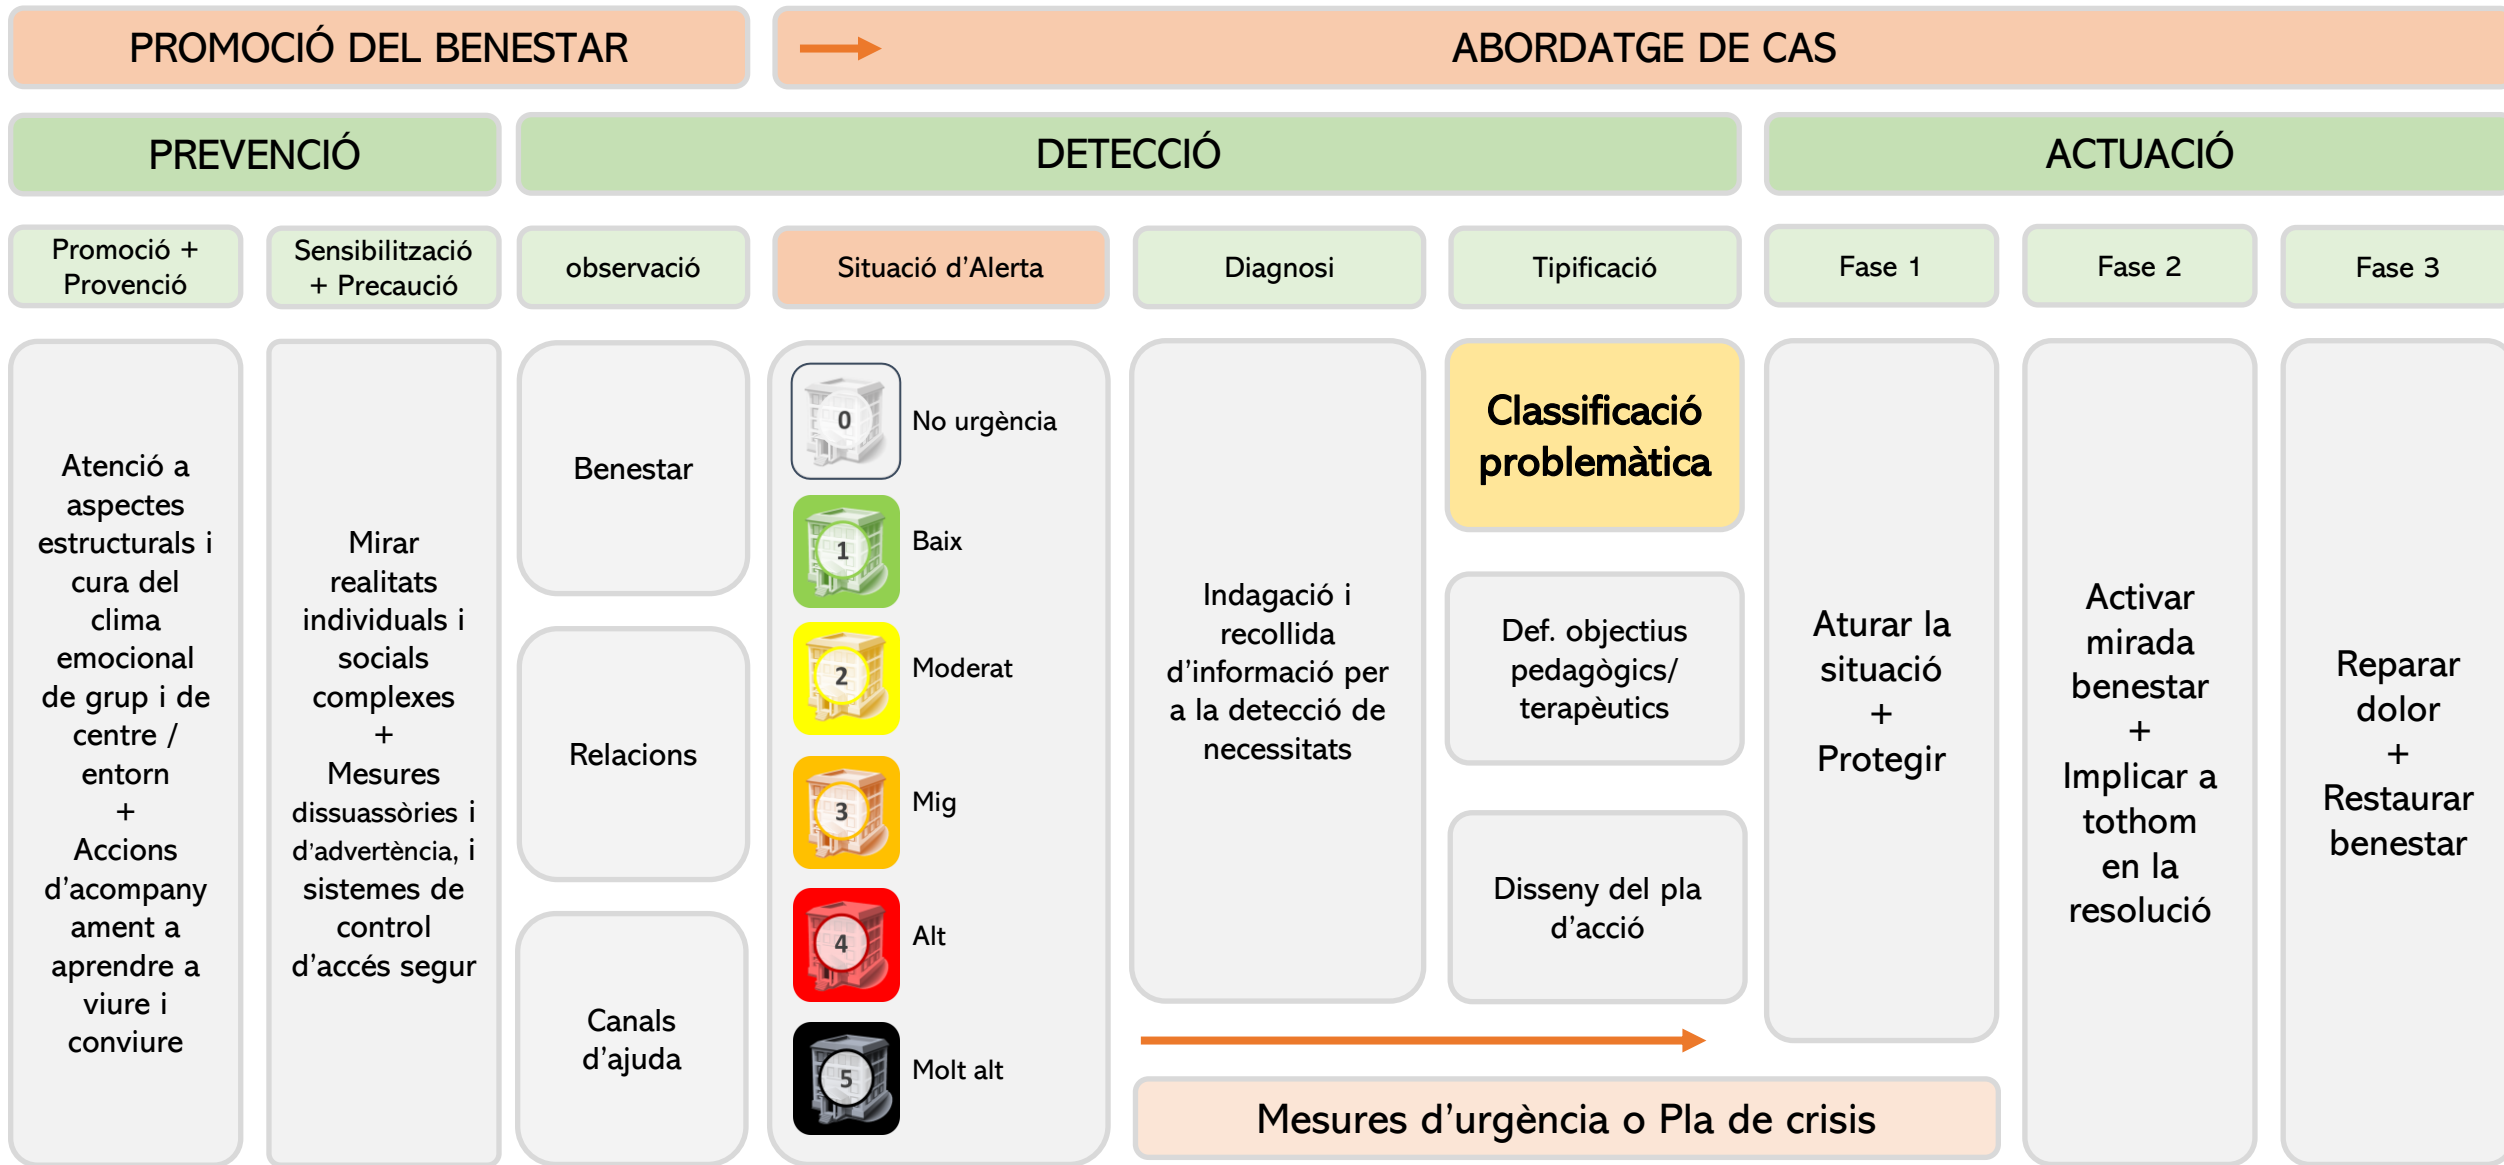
PROMOCIÓ DEL BENESTAR

ABORDATGE DE CAS

PREVENCIÓ

DETECCIÓ

ACTUACIÓ

Promoció + Provenció

Sensibilització + Precaució

observació

Situació d'Alerta

Diagnosi

Tipificació

Fase 1

Fase 2

Fase 3

Atenció a aspectes estructurals i cura del clima emocional de grup i de centre / entorn + Accions d'acompanyament a aprendre a viure i conviure

Mirar realitats individuals i socials complexes + Mesures dissuassòries i d'advertència, i sistemes de control d'accés segur

Benestar

Relacions

Canals d'ajuda

0 No urgència

1 Baix

2 Moderat

3 Mig

4 Alt

5 Molt alt

Indagació i recollida d'informació per a la detecció de necessitats

Classificació problemàtica

Def. objectius pedagògics/ terapèutics

Disseny del pla d'acció

Aturar la situació + Protegir

Activar mirada benestar + Implicar a tothom en la resolució

Reparar dolor + Restaurar benestar

Mesures d'urgència o Pla de crisis